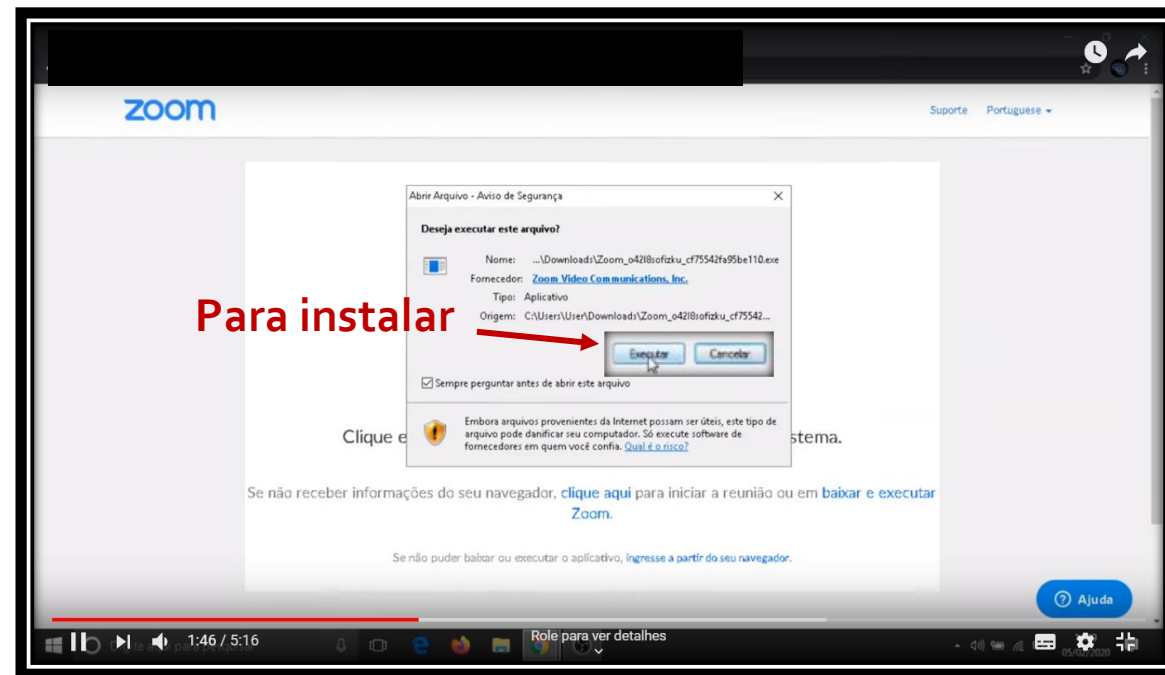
zoom

Suporte Portuguese ▾

Abrir Arquivo - Aviso de Segurança

Deseja executar este arquivo?

Nome: ...\Downloads\Zoom_o42l8sofizku_cf75542fa95be110.exe

Fornecedor: Zoom Video Communications, Inc.

Tipo: Aplicativo

Origem: C:\Users\User\Downloads\Zoom_o42l8sofizku_cf75542...

Para instalar

Executar Cancelar

Sempre perguntar antes de abrir este arquivo

Embora arquivos provenientes da Internet possam ser úteis, este tipo de arquivo pode danificar seu computador. Só execute software de fornecedores em quem você confia. Qual é o risco?

Clique e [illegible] stema.

Se não receber informações do seu navegador, clique aqui para iniciar a reunião ou em baixar e executar Zoom.

Se não puder baixar ou executar o aplicativo, ingresse a partir do seu navegador.

Ajuda

1:46 / 5:16

Role para ver detalhes